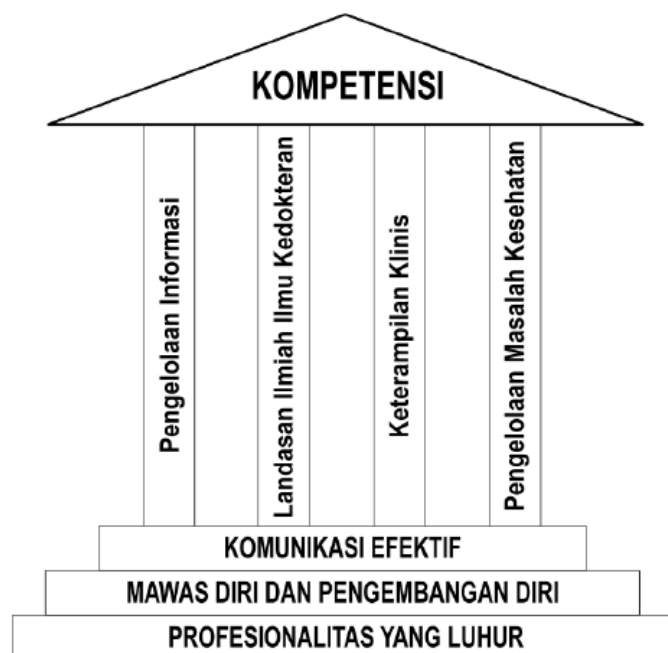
KOMPETENSI

Pengelolaan Informasi

Landasan Ilmiah Ilmu Kedokteran

Keterampilan Klinis

Pengelolaan Masalah Kesehatan

KOMUNIKASI EFEKTIF

MAWAS DIRI DAN PENGEMBANGAN DIRI

PROFESIONALITAS YANG LUHUR